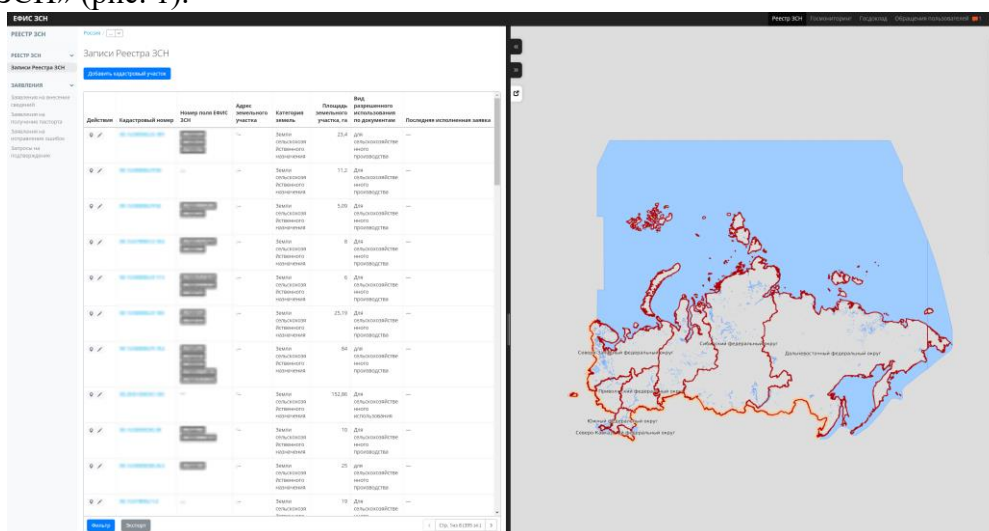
ЗСН» (рис. 1).

ЕФИС ЗСН

Реестр ЗСН Госмониторинг Госдоклад Обращения пользователей

РЕЕСТР ЗСН

РЕЕСТР ЗСН
Записи Реестра ЗСН

ЗАЯВЛЕНИЯ
Заявление на внесение сведений
Заявление на получение паспорта
Заявление на исправление ошибок
Запросы на подтверждение

Россия

Записи Реестра ЗСН

Добавить кадастровый участок

| Действия | Кадастровый номер | Номер поля ЕФИС ЗСН | Адрес земельного участка | Категория земель | Площадь земельного участка, га | Вид разрешенного использования по документам | Последняя исполненная заявка |
|---|---|---|---|---|---|---|---|
| | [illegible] | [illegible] | — | Земли сельскохозяйственного назначения | 23,4 | Для сельскохозяйственного производства | — |
| | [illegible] | — | — | Земли сельскохозяйственного назначения | 11,2 | Для сельскохозяйственного производства | — |
| | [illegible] | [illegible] | — | Земли сельскохозяйственного назначения | 5,09 | Для сельскохозяйственного производства | — |
| | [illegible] | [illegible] | — | Земли сельскохозяйственного назначения | 8 | Для сельскохозяйственного производства | — |
| | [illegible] | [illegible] | — | Земли сельскохозяйственного назначения | 6 | Для сельскохозяйственного производства | — |
| | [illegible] | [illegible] | — | Земли сельскохозяйственного назначения | 25,18 | Для сельскохозяйственного производства | — |
| | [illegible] | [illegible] | — | Земли сельскохозяйственного назначения | 84 | Для сельскохозяйственного производства | — |
| | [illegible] | — | — | Земли сельскохозяйственного назначения | 152,86 | Для сельскохозяйственного использования | — |
| | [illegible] | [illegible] | — | Земли сельскохозяйственного назначения | 15 | Для сельскохозяйственного производства | — |
| | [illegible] | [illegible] | — | Земли сельскохозяйственного назначения | 25 | Для сельскохозяйственного производства | — |
| | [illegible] | — | — | Земли сельскохозяйственного назначения | 19 | Для сельскохозяйственного производства | — |

Фильтр Экспорт

Стр. 1из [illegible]

Северо-Западный федеральный округ
Сибирский федеральный округ
Дальневосточный федеральный округ
Приволжский федеральный округ
Южный федеральный округ
Северо-Кавказский федеральный округ